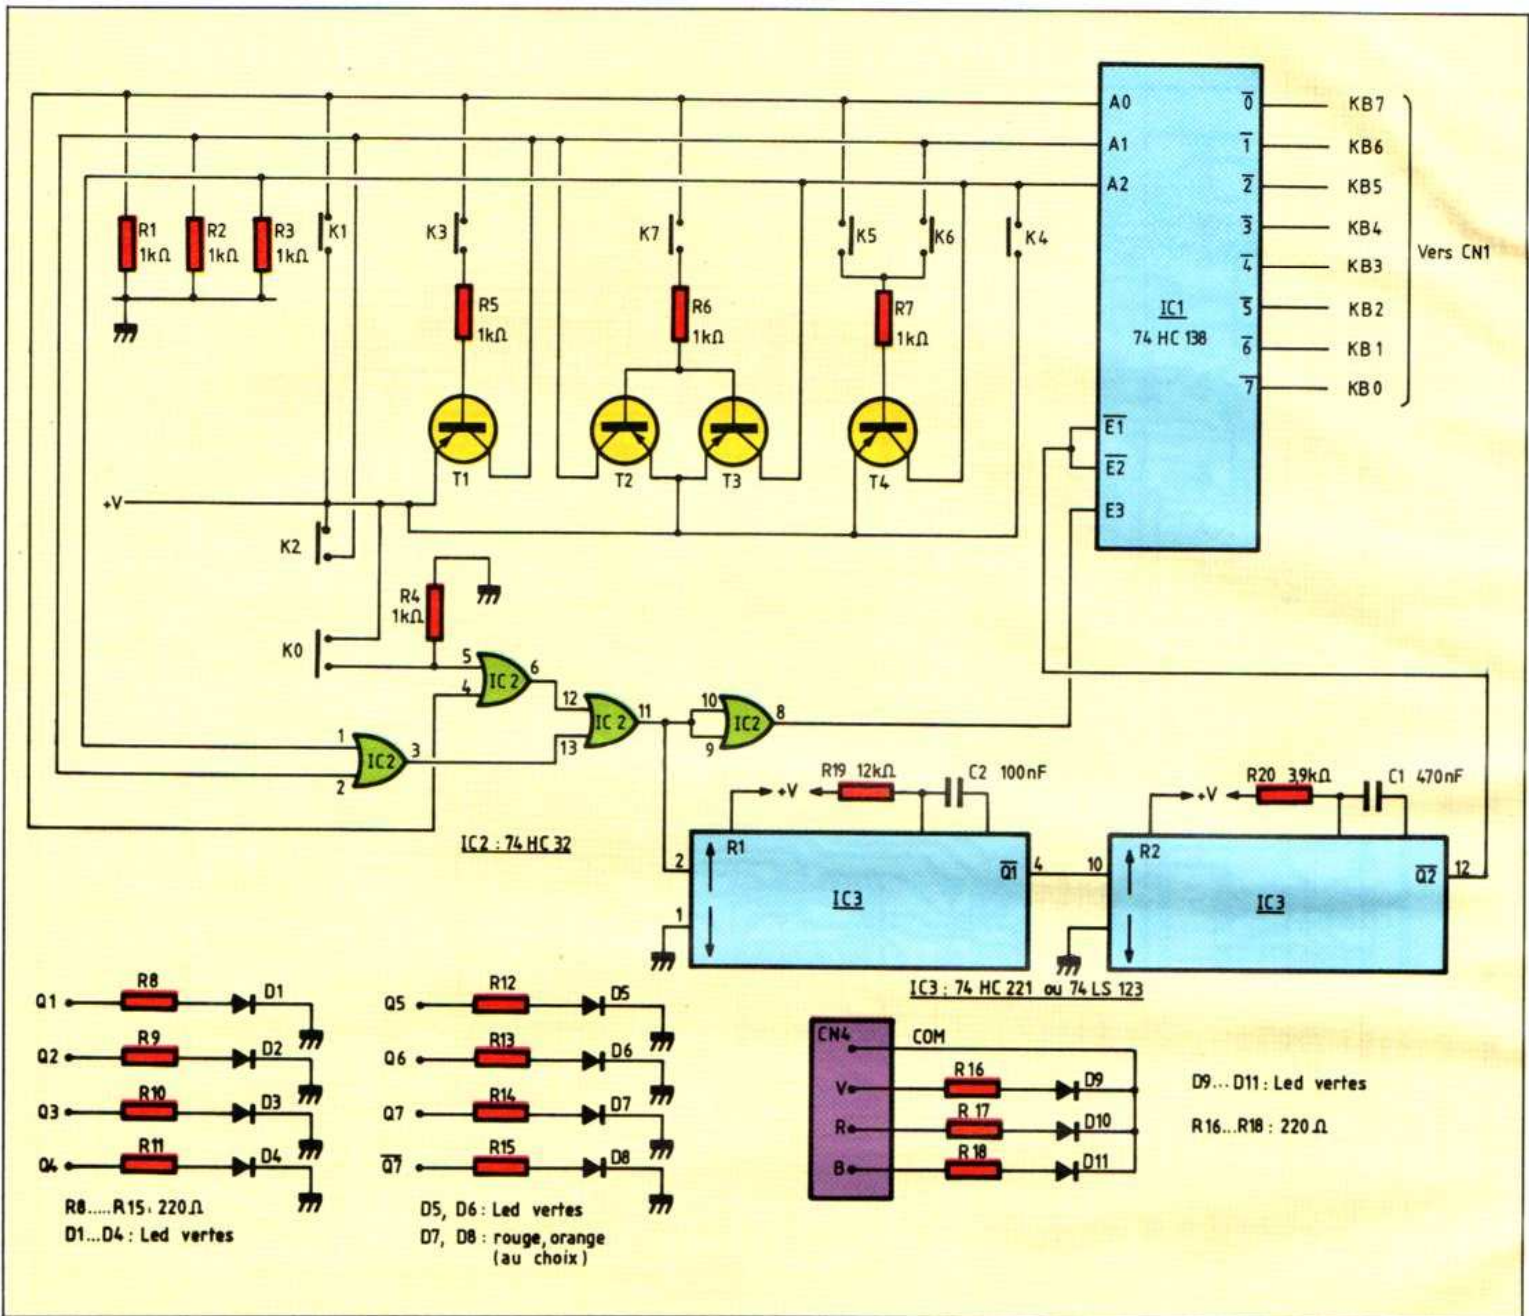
A0
A1
A2
$\overline{0}$ KB7
$\overline{1}$ KB6
$\overline{2}$ KB5
$\overline{3}$ KB4
$\overline{4}$ KB3
$\overline{5}$ KB2
$\overline{6}$ KB1
$\overline{7}$ KB0
Vers CN1
IC1
74 HC 138
$\overline{E1}$
$\overline{E2}$
E3

R1 1kΩ
R2 1kΩ
R3 1kΩ
K1
K3
R5 1kΩ
K7
R6 1kΩ
K5
K6
R7 1kΩ
K4
T1
T2
T3
T4
+V
K2
R4 1kΩ
K0

5 IC 2 6
4
12 IC 2 11
13
10 IC 2 8
9
1 IC 2 3
2
IC2 : 74 HC 32

R19 12kΩ
+V
C2 100nF
R20 3,9kΩ
+V
C1 470nF
2 R1
1
IC3
$\overline{Q1}$ 4
10 R2
IC3
$\overline{Q2}$ 12
IC3 : 74 HC 221 ou 74 LS 123

Q1 R8 D1
Q2 R9 D2
Q3 R10 D3
Q4 R11 D4
R8.....R15 : 220 Ω
D1...D4 : Led vertes

Q5 R12 D5
Q6 R13 D6
Q7 R14 D7
$\overline{Q7}$ R15 D8
D5, D6 : Led vertes
D7, D8 : rouge, orange (au choix)

CN4
COM
V R16 D9
R R 17 D10
B R18 D11
D9... D11 : Led vertes
R16...R18 : 220 Ω